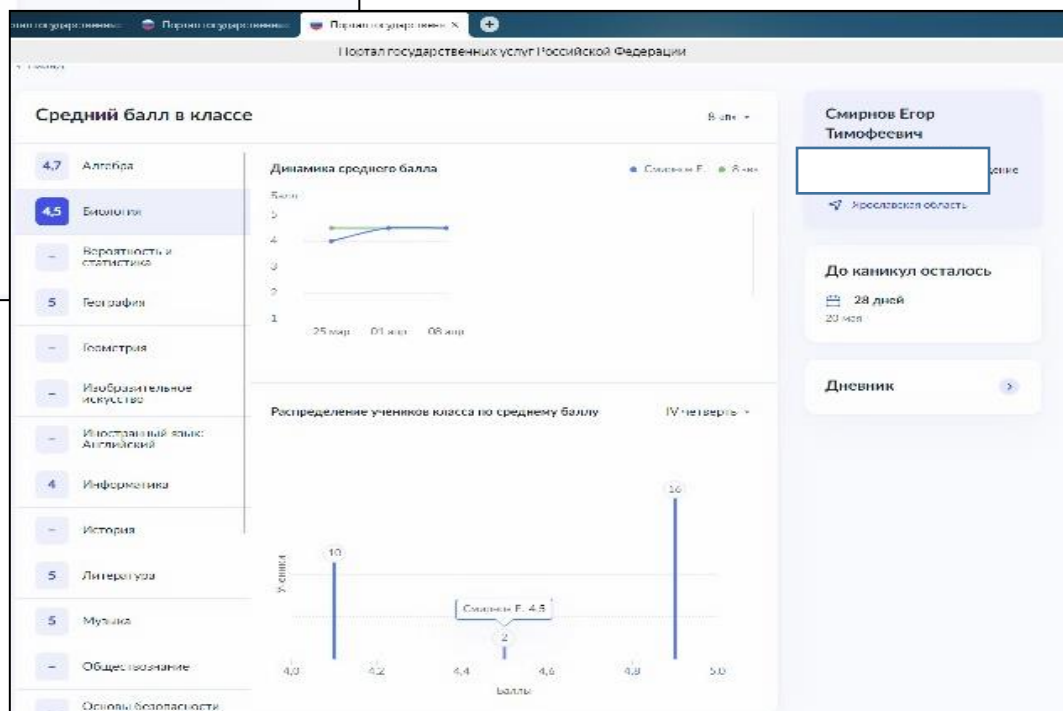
Портал государственн | Портал государственн | Портал государственн ×

Портал государственных услуг Российской Федерации

< Назад

Средний балл в классе

8 кл. ▾

| | |
|---|---|
| 4,7 | Алгебра |
| 4,5 | Биология |
| – | Вероятность и статистика |
| 5 | География |
| – | Геометрия |
| – | Изобразительное искусство |
| – | Иностранный язык: Английский |
| 4 | Информатика |
| – | История |
| 5 | Литература |
| 5 | Музыка |
| – | Обществознание |
| | Основы безопасности |

Динамика среднего балла

● Смирнов Е. ● 8 кл.

Балл

5
4
3
2
1

25 мар 01 апр 08 апр

Распределение учеников класса по среднему баллу

IV четверть ▾

Ученики

10

16

Смирнов Е. 4,5

2

4,0 4,2 4,4 4,6 4,8 5,0

Баллы

Смирнов Егор Тимофеевич

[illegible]ение

Ярославская область

До каникул осталось

28 дней

20 мая

Дневник